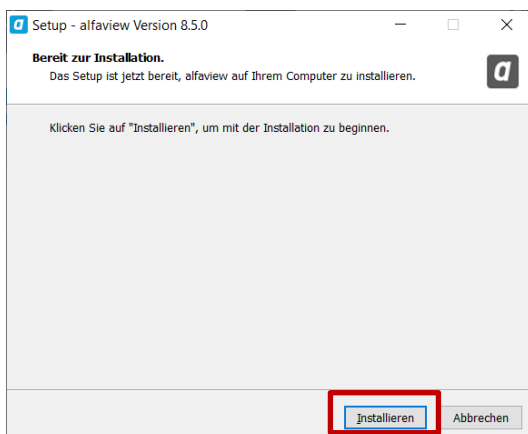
Setup - alfaview Version 8.5.0

Bereit zur Installation.
Das Setup ist jetzt bereit, alfaview auf Ihrem Computer zu installieren.

Klicken Sie auf "Installieren", um mit der Installation zu beginnen.

Installieren
Abbrechen